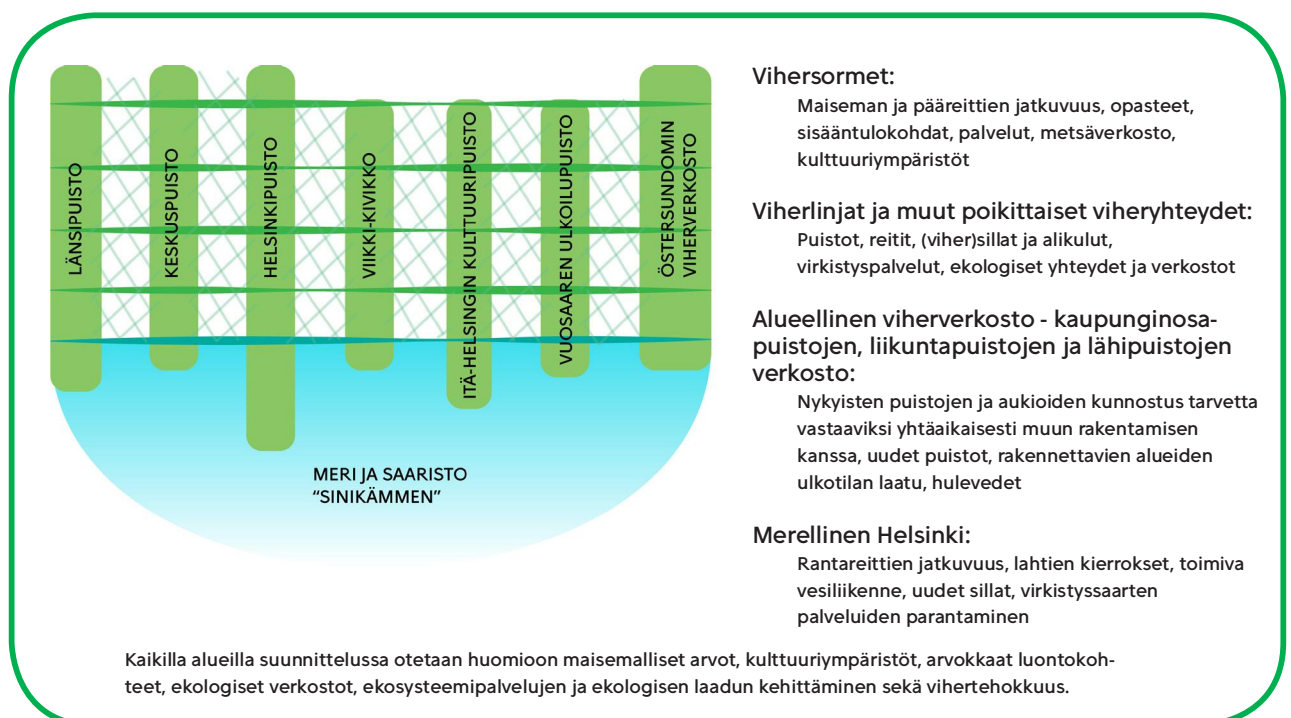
LÄNSIPUISTO

KESKUSPUISTO

HELSINKIPUISTO

VIIKKI-KIVIKKO

ITÄ-HELSINGIN KULTTUURIPUISTO

VUOSAAREN ULKOILUPUISTO

ÖSTERSUNDOMIN VIHERVERKOSTO

MERI JA SAARISTO
"SINIKÄMMEN"

Vihersormet:
Maiseman ja pääreittien jatkuvuus, opasteet, sisääntulokohdat, palvelut, metsäverkosto, kulttuuriympäristöt

Viherlinjat ja muut poikittaiset viheryhteydet:
Puistot, reitit, (viher)sillat ja alikulut, virkistyspalvelut, ekologiset yhteydet ja verkostot

Alueellinen viherverkosto - kaupunginosapuistojen, liikuntapuistojen ja lähipuistojen verkosto:
Nykyisten puistojen ja aukioiden kunnostus tarvetta vastaaviksi yhtäaikaisesti muun rakentamisen kanssa, uudet puistot, rakennettavien alueiden ulkotilan laatu, hulevedet

Merellinen Helsinki:
Rantareittien jatkuvuus, lahtien kierrokset, toimiva vesiliikenne, uudet sillat, virkistyssaarten palveluiden parantaminen

Kaikilla alueilla suunnittelussa otetaan huomioon maisemalliset arvot, kulttuuriympäristöt, arvokkaat luontokohteet, ekologiset verkostot, ekosysteemipalvelujen ja ekologisen laadun kehittäminen sekä vihertehokkuus.